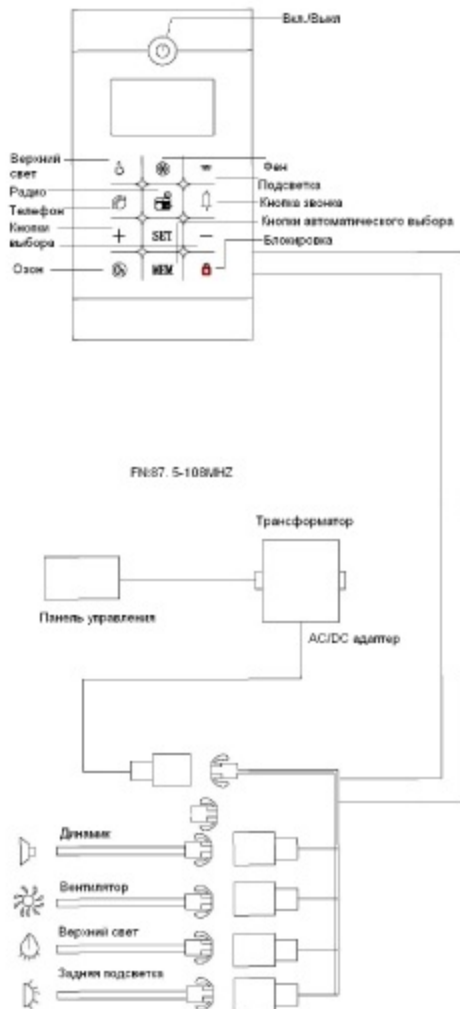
Вкл./Выкл

Верхний свет

Фен

Радио

Подсветка

Телефон

Кнопка звонка

Кнопки выбора

Кнопки автоматического выбора

SET

Блокировка

Озон

MEM

FN:87. 5-108MHZ

Трансформатор

Панель управления

AC/DC адаптер

Динамик

Вентилятор

Верхний свет

Задняя подсветка